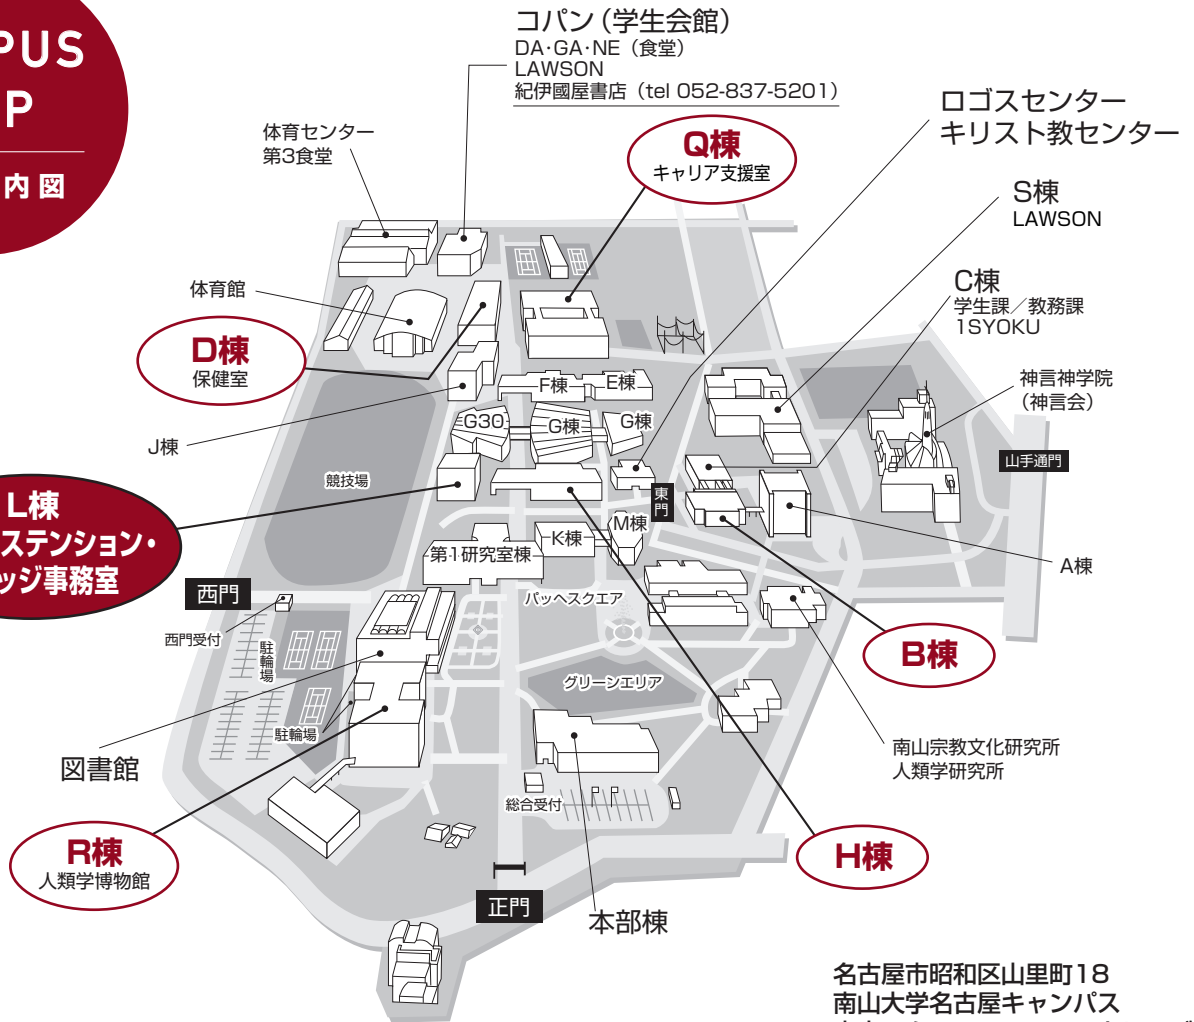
PUS
P
内図

コパン（学生会館）
DA·GA·NE（食堂）
LAWSON
紀伊國屋書店（tel 052-837-5201）

体育センター
第3食堂

Q棟
キャリア支援室

ロゴスセンター
キリスト教センター

S棟
LAWSON

C棟
学生課／教務課
1SYOKU

体育館

D棟
保健室

F棟
E棟
G30
G棟
G棟

神言神学院
（神言会）

J棟

山手通門

競技場

東門

L棟
ステンション・
ッジ事務室

M棟
K棟
第1研究室棟

A棟

西門
西門受付

駐輪場

パッヘスクエア

B棟

グリーンエリア

駐輪場

図書館

南山宗教文化研究所
人類学研究所

総合受付

R棟
人類学博物館

H棟

正門

本部棟

名古屋市昭和区山里町18
南山大学名古屋キャンパス